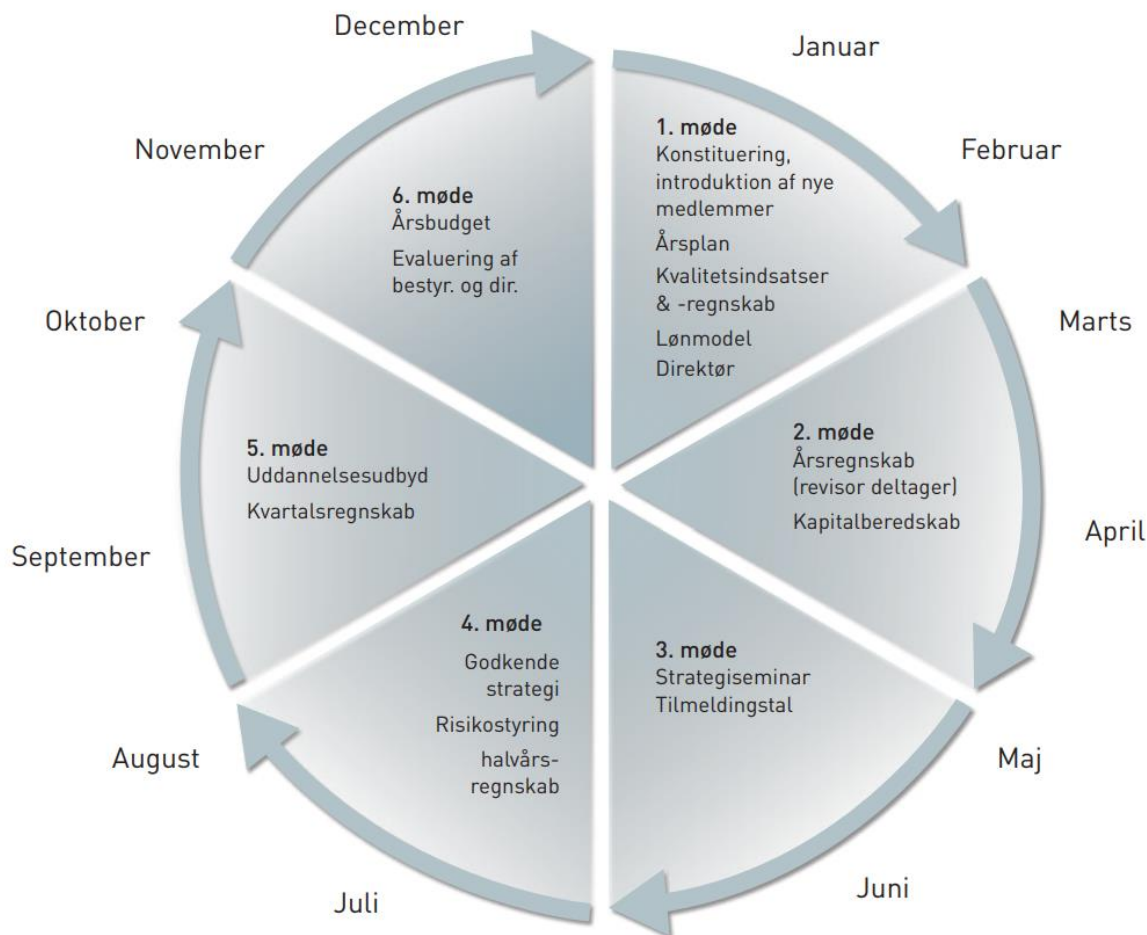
December

Januar

Februar

Marts

April

Maj

Juni

Juli

August

September

Oktober

November

1. møde
Konstituering, introduktion af nye medlemmer
Årsplan
Kvalitetsindsatser & -regnskab
Lønmodel
Direktør

2. møde
Årsregnskab (revisor deltager)
Kapitalberedskab

3. møde
Strategiseminar
Tilmeldingstal

4. møde
Godkende strategi
Risikostyring
halvårsregnskab

5. møde
Uddannelsesudbyd
Kvartalsregnskab

6. møde
Årsbudget
Evaluering af bestyr. og dir.